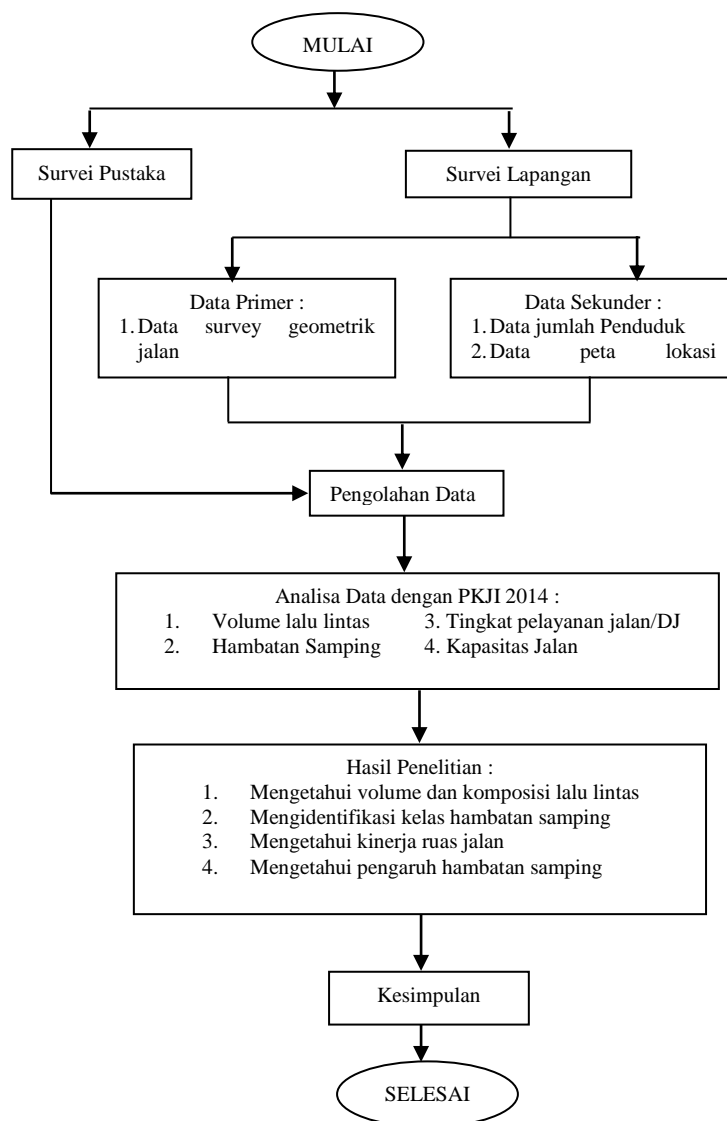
MULAI

Survei Pustaka

Survei Lapangan

Data Primer :
1. Data survey geometrik jalan

Data Sekunder :
1. Data jumlah Penduduk
2. Data peta lokasi

Pengolahan Data

Analisa Data dengan PKJI 2014 :
1. Volume lalu lintas
2. Hambatan Samping
3. Tingkat pelayanan jalan/DJ
4. Kapasitas Jalan

Hasil Penelitian :
1. Mengetahui volume dan komposisi lalu lintas
2. Mengidentifikasi kelas hambatan samping
3. Mengetahui kinerja ruas jalan
4. Mengetahui pengaruh hambatan samping

Kesimpulan

SELESAI